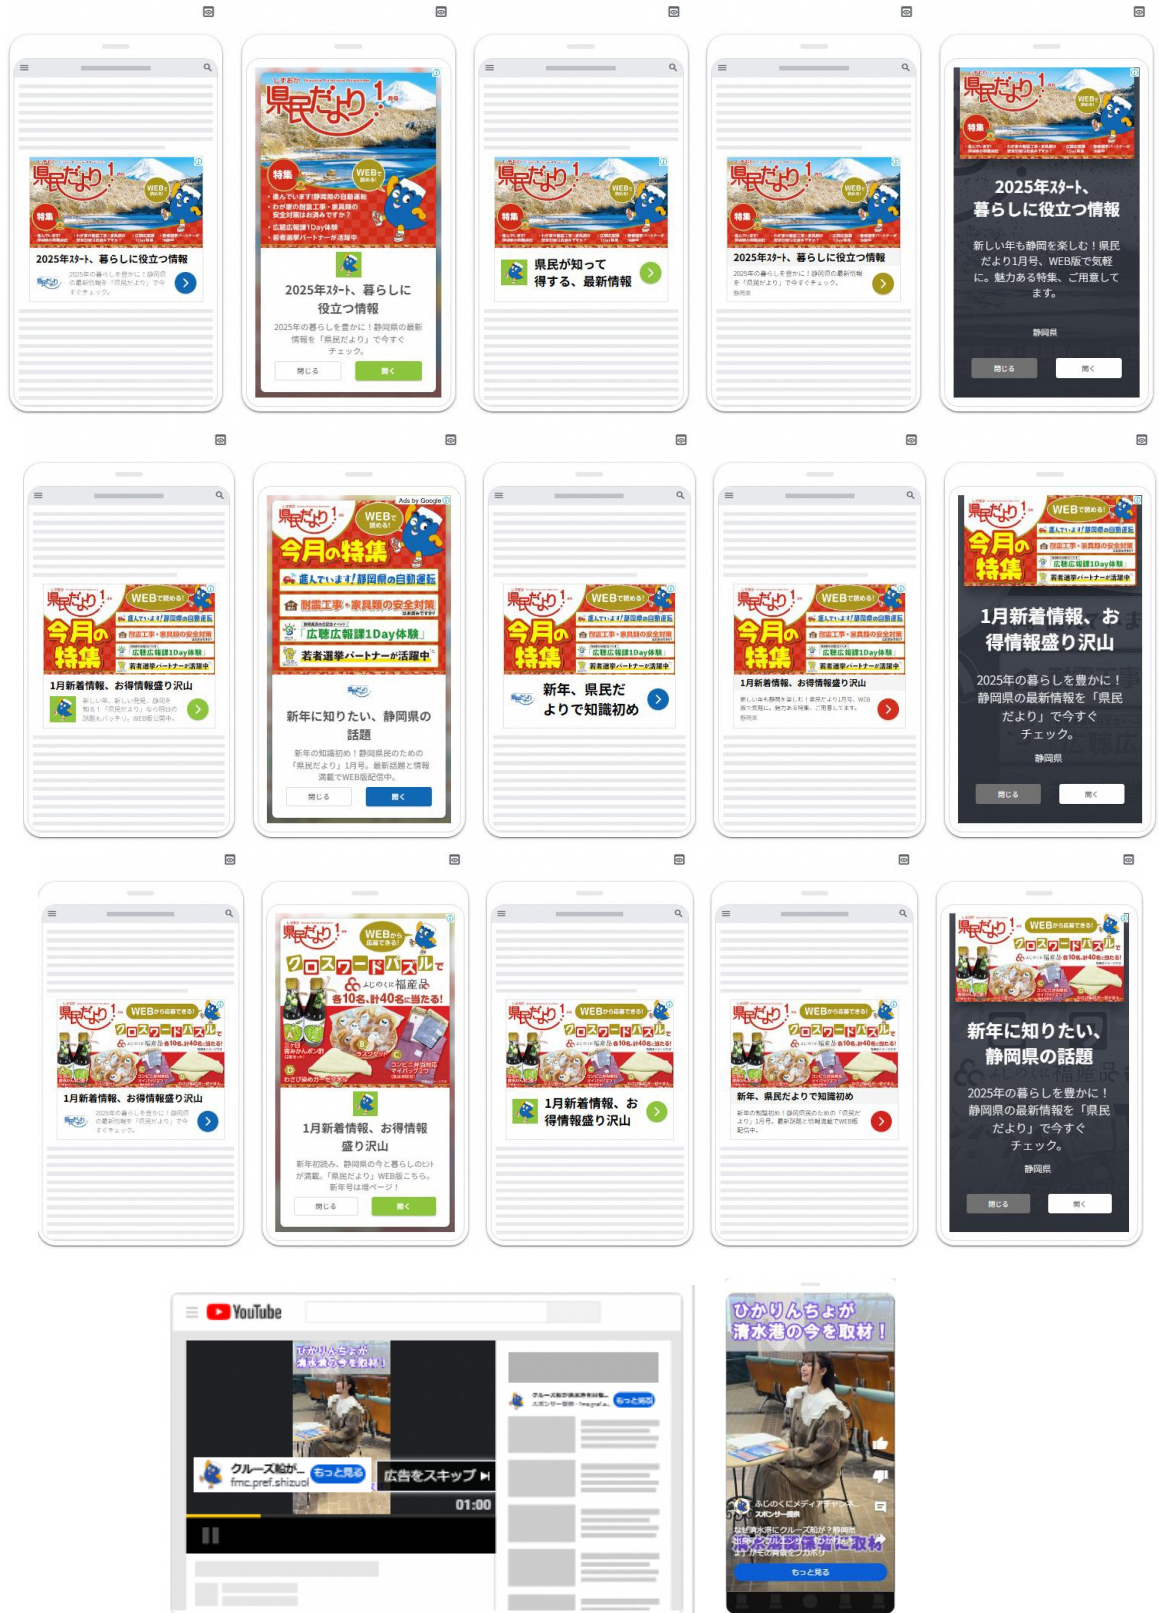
県民だより 1月号
特集
WEBで読める!
2025年スタート、暮らしに役立つ情報
2025年の暮らしを豊かに！静岡県の最新情報を「県民だより」で今すぐチェック。

県民だより 1月号
特集
WEBで読める!
・進んでいます!静岡県の自動運転
・わが家の耐震工事・家具類の安全対策はお済みですか?
・広聴広報課1Day体験
・若者選挙パートナーが活躍中
2025年スタート、暮らしに役立つ情報
2025年の暮らしを豊かに！静岡県の最新情報を「県民だより」で今すぐチェック。
閉じる
開く

県民だより 1月号
県民が知って得する、最新情報

県民だより 1月号
2025年スタート、暮らしに役立つ情報
2025年の暮らしを豊かに！静岡県の最新情報を「県民だより」で今すぐチェック。
静岡県

県民だより 1月号
2025年スタート、暮らしに役立つ情報
新しい年も静岡を楽しむ！県民だより1月号、WEB版で気軽に。魅力ある特集、ご用意してます。
静岡県
閉じる
開く

県民だより 1月号
WEBで読める!
今月の特集
進んでいます!静岡県の自動運転
耐震工事・家具類の安全対策
広聴広報課1Day体験
若者選挙パートナーが活躍中
1月新着情報、お得情報盛り沢山
新しい年、新しい発見。静岡を知ろう!「県民だより」なら明日の話題もバッチリ。WEB版公開中。

Ads by Google
県民だより 1月号
WEBで読める!
今月の特集
進んでいます!静岡県の自動運転
耐震工事・家具類の安全対策
「広聴広報課1Day体験」
若者選挙パートナーが活躍中
新年に知りたい、静岡県の話題
新年の知識初め！静岡県民のための「県民だより」1月号。最新話題と情報満載でWEB版配信中。
閉じる
開く

県民だより 1月号
WEBで読める!
今月の特集
新年、県民だよりで知識初め

県民だより 1月号
WEBで読める!
今月の特集
1月新着情報、お得情報盛り沢山
新しい年も静岡を楽しむ！県民だより1月号、WEB版で気軽に。魅力ある特集、ご用意してます。
静岡県

県民だより 1月号
WEBで読める!
今月の特集
1月新着情報、お得情報盛り沢山
2025年の暮らしを豊かに！静岡県の最新情報を「県民だより」で今すぐチェック。
静岡県
閉じる
開く

県民だより 1月号
WEBから応募できる!
クロスワードパズルで
ふじのくに福産品 各10名、計40名に当たる!
1月新着情報、お得情報盛り沢山
2025年の暮らしを豊かに！静岡県の最新情報を「県民だより」で今すぐチェック。

県民だより 1月号
WEBから応募できる!
クロスワードパズルで
ふじのくに福産品 各10名、計40名に当たる!
1月新着情報、お得情報盛り沢山
新年初読み、静岡県の今と暮らしのヒントが満載。「県民だより」WEB版こちら。新年号は増ページ!
閉じる
開く

県民だより 1月号
WEBから応募できる!
クロスワードパズルで
1月新着情報、お得情報盛り沢山

県民だより 1月号
WEBから応募できる!
クロスワードパズルで
新年、県民だよりで知識初め
新年の知識初め！静岡県民のための「県民だより」1月号。最新話題と情報満載でWEB版配信中。

県民だより 1月号
WEBから応募できる!
クロスワードパズルで
ふじのくに福産品 各10名、計40名に当たる!
新年に知りたい、静岡県の話題
2025年の暮らしを豊かに！静岡県の最新情報を「県民だより」で今すぐチェック。
静岡県
閉じる
開く

YouTube
ひかりんちょが清水港の今を取材!
クルーズ船が...
fmc.pref.shizuoka
もっと見る
広告をスキップ
01:00

ひかりんちょが清水港の今を取材!
ふじのくにメディアチャンネル
スポンサー提供
なぜ清水港にクルーズ船が？静岡県
もっと見る